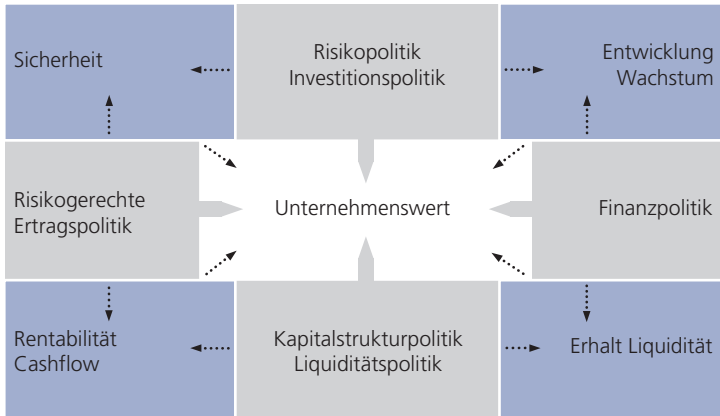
Sicherheit

Risikopolitik
Investitionspolitik

Entwicklung
Wachstum

Risikogerechte
Ertragspolitik

Unternehmenswert

Finanzpolitik

Rentabilität
Cashflow

Kapitalstrukturpolitik
Liquiditätspolitik

Erhalt Liquidität